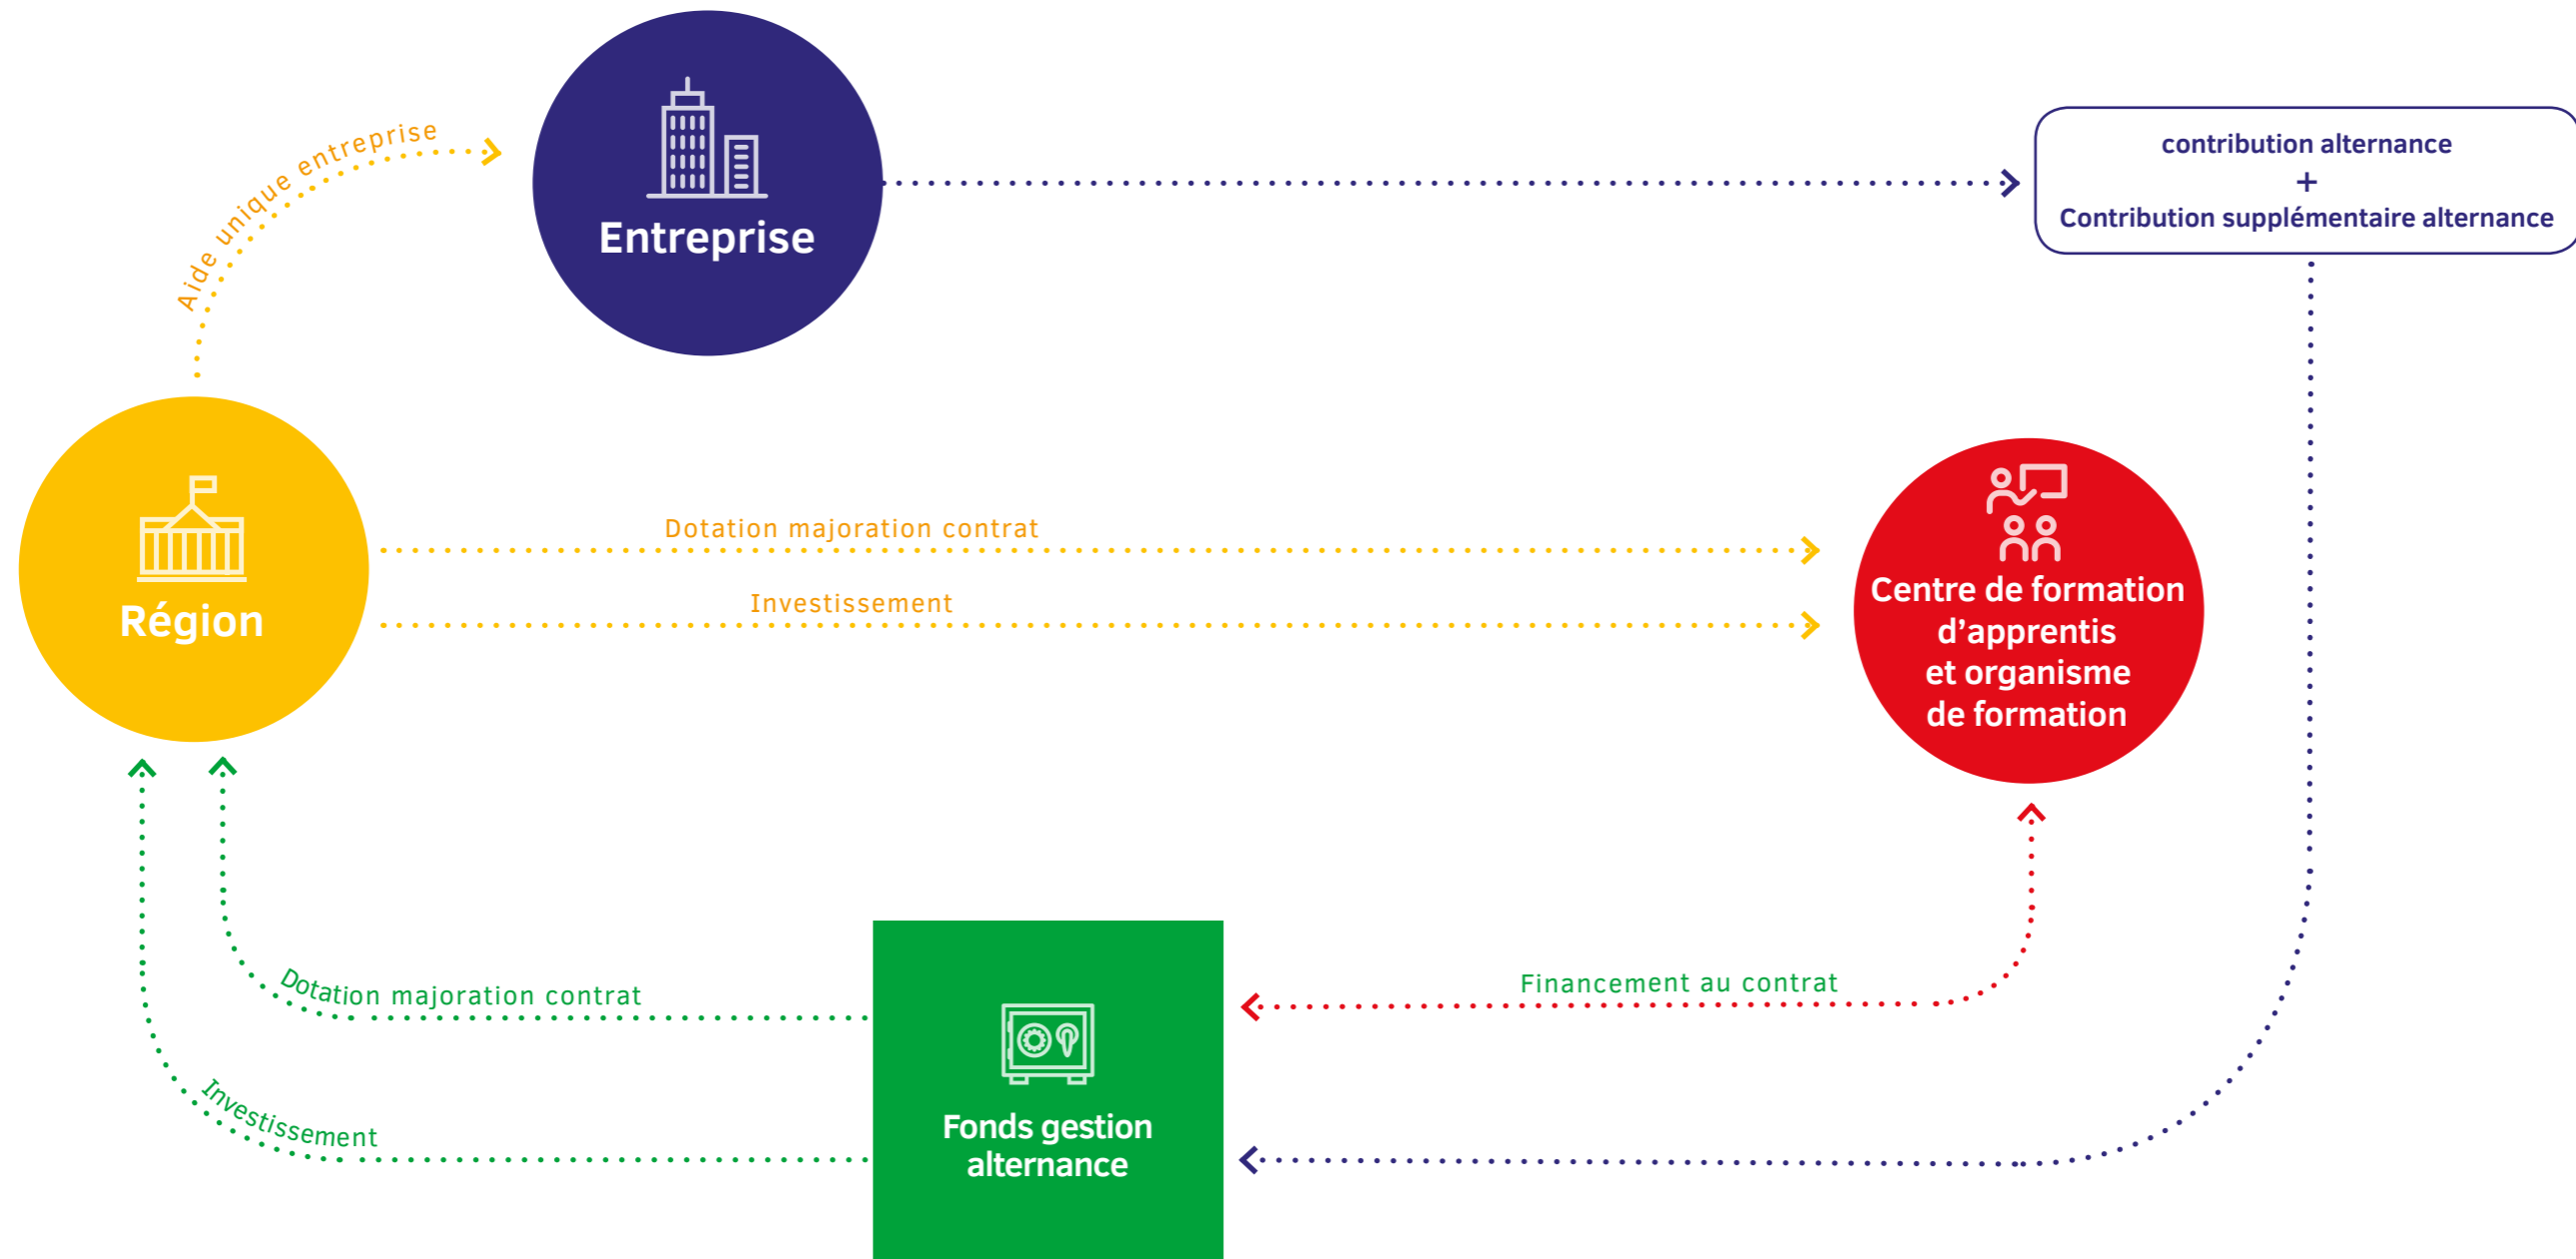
Aide unique entreprise

Entreprise

contribution alternance
+
Contribution supplémentaire alternance

Région

Dotation majoration contrat

Investissement

Centre de formation d'apprentis et organisme de formation

Dotation majoration contrat

Investissement

Fonds gestion alternance

Financement au contrat